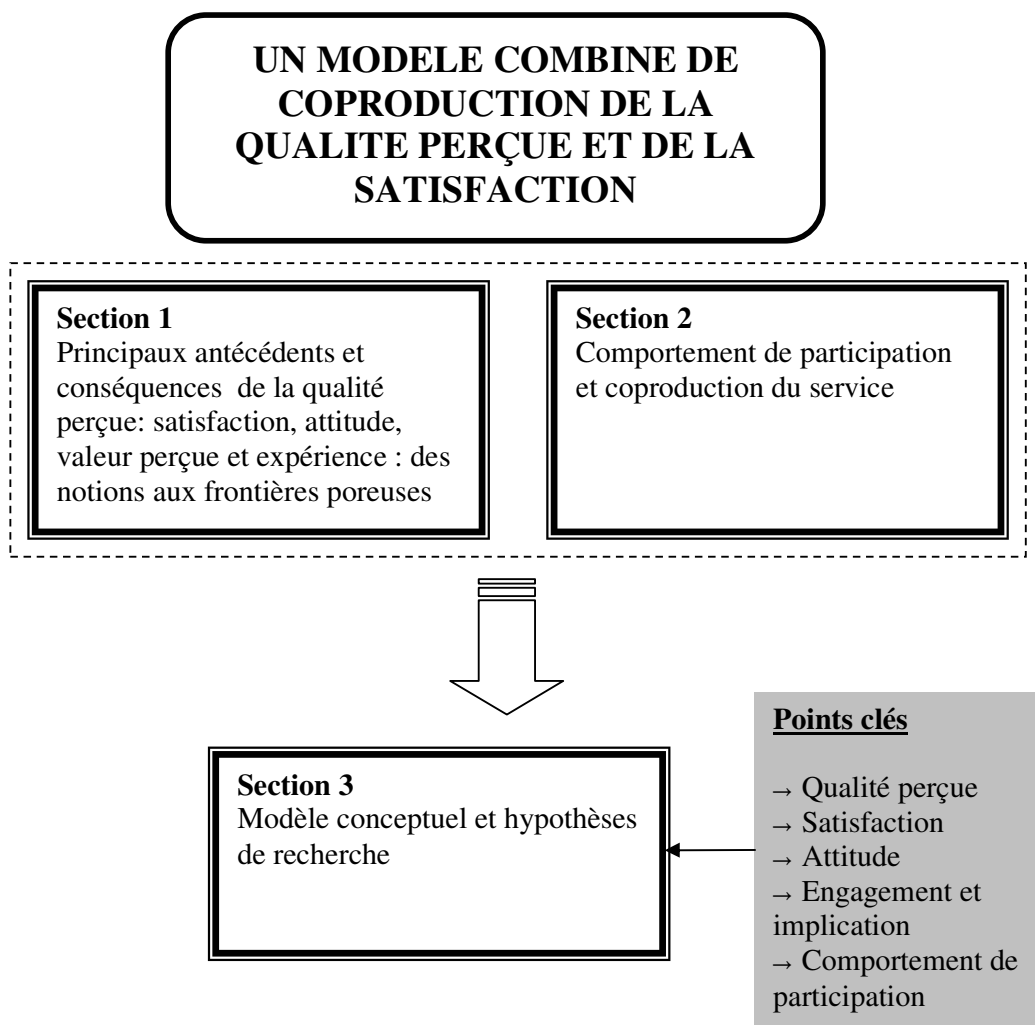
UN MODELE COMBINE DE COPRODUCTION DE LA QUALITE PERÇUE ET DE LA SATISFACTION

Section 1
Principaux antécédents et conséquences de la qualité perçue: satisfaction, attitude, valeur perçue et expérience : des notions aux frontières poreuses

Section 2
Comportement de participation et coproduction du service

Section 3
Modèle conceptuel et hypothèses de recherche

Points clés

→ Qualité perçue
→ Satisfaction
→ Attitude
→ Engagement et implication
→ Comportement de participation